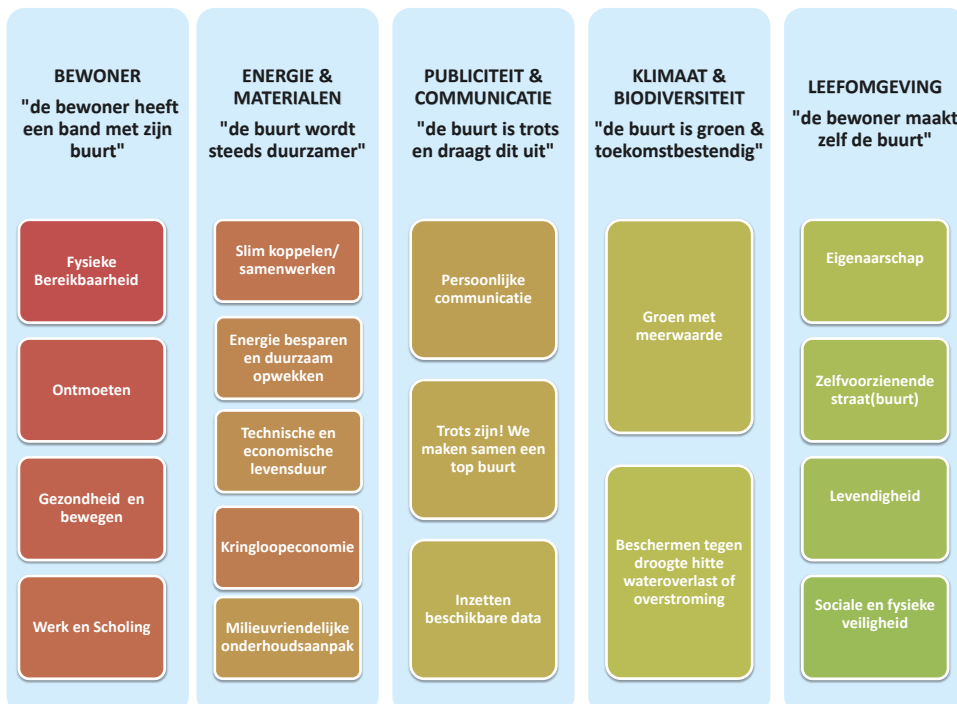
BEWONER
"de bewoner heeft een band met zijn buurt"

Fysieke Bereikbaarheid

Ontmoeten

Gezondheid en bewegen

Werk en Scholing

ENERGIE & MATERIALEN
"de buurt wordt steeds duurzamer"

Slim koppelen/ samenwerken

Energie besparen en duurzaam opwekken

Technische en economische levensduur

Kringloopeconomie

Milieuvriendelijke onderhoudsaanpak

PUBLICITEIT & COMMUNICATIE
"de buurt is trots en draagt dit uit"

Persoonlijke communicatie

Trots zijn! We maken samen een top buurt

Inzetten beschikbare data

KLIMAAT & BIODIVERSITEIT
"de buurt is groen & toekomstbestendig"

Groen met meerwaarde

Beschermen tegen droogte hitte wateroverlast of overstroming

LEEFOMGEVING
"de bewoner maakt zelf de buurt"

Eigenaarschap

Zelfvoorzienende straat(buurt)

Levendigheid

Sociale en fysieke veiligheid